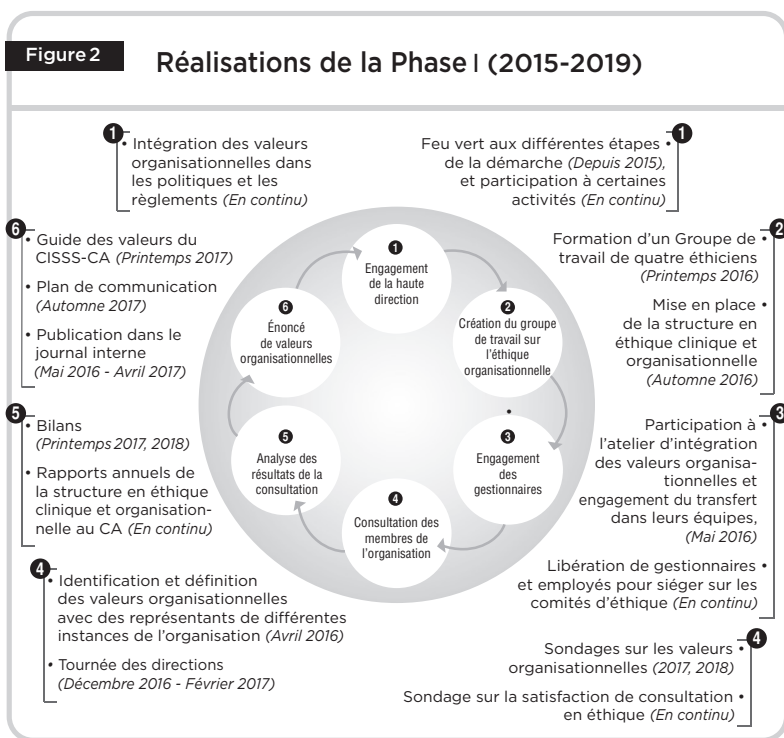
Figure 2

Réalisations de la Phase I (2015-2019)

1
• Intégration des valeurs organisationnelles dans les politiques et les règlements *(En continu)*

1
Feu vert aux différentes étapes de la démarche *(Depuis 2015)*, et participation à certaines activités *(En continu)* •

6
• Guide des valeurs du CISSS-CA *(Printemps 2017)*

• Plan de communication *(Automne 2017)*

• Publication dans le journal interne *(Mai 2016 - Avril 2017)*

2
Formation d'un Groupe de travail de quatre éthiciens *(Printemps 2016)* •

Mise en place de la structure en éthique clinique et organisationnelle *(Automne 2016)* •

1
Engagement de la haute direction

2
Création du groupe de travail sur l'éthique organisationnelle

3
Engagement des gestionnaires

4
Consultation des membres de l'organisation

5
Analyse des résultats de la consultation

6
Énoncé de valeurs organisationnelles

5
• Bilans *(Printemps 2017, 2018)*

• Rapports annuels de la structure en éthique clinique et organisationnelle au CA *(En continu)*

3
Participation à l'atelier d'intégration des valeurs organisationnelles et engagement du transfert dans leurs équipes, *(Mai 2016)* •

Libération de gestionnaires et employés pour siéger sur les comités d'éthique *(En continu)* •

4
• Identification et définition des valeurs organisationnelles avec des représentants de différentes instances de l'organisation *(Avril 2016)*

• Tournée des directions *(Décembre 2016 - Février 2017)*

4
Sondages sur les valeurs organisationnelles *(2017, 2018)* •

Sondage sur la satisfaction de consultation en éthique *(En continu)* •